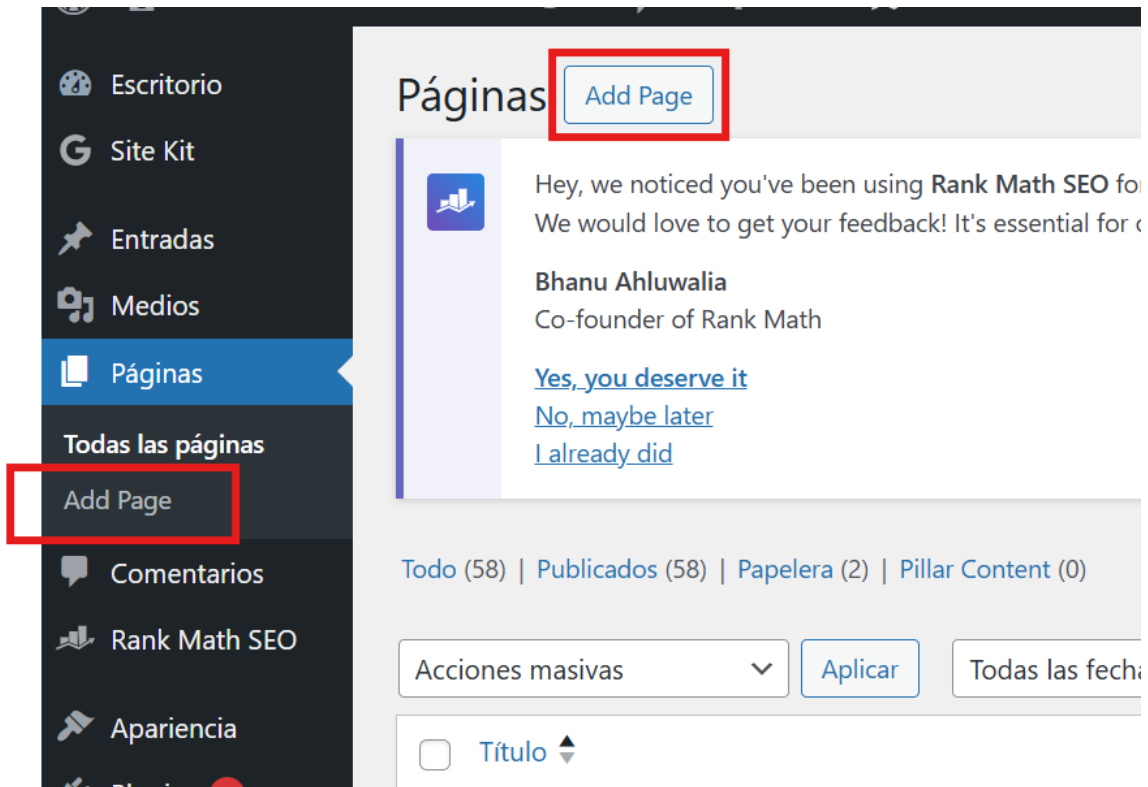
Escritorio
Site Kit
Entradas
Medios
Páginas
Todas las páginas
Add Page
Comentarios
Rank Math SEO
Apariencia

Páginas Add Page

Hey, we noticed you've been using **Rank Math SEO** fo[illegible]
We would love to get your feedback! It's essential for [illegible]

**Bhanu Ahluwalia**
Co-founder of Rank Math

Yes, you deserve it
No, maybe later
I already did

Todo (58) | Publicados (58) | Papelera (2) | Pillar Content (0)

Acciones masivas
Aplicar
Todas las fecha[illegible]

Título